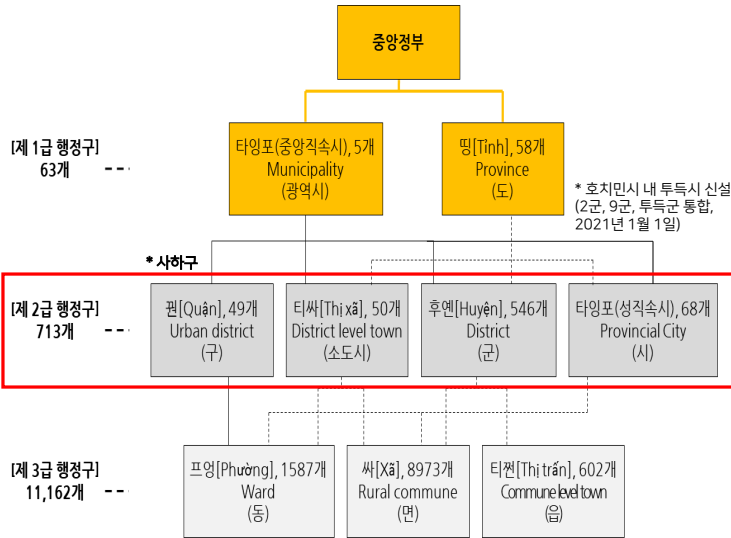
중앙정부

[제 1급 행정구]
63개

타잉포(중앙직속시), 5개
Municipality
(광역시)

띵[Tỉnh], 58개
Province
(도)

* 호치민시 내 투득시 신설
(2군, 9군, 투득군 통합,
2021년 1월 1일)

* 사하구

[제 2급 행정구]
713개

꿘[Quận], 49개
Urban district
(구)

티싸[Thị xã], 50개
District level town
(소도시)

후옌[Huyện], 546개
District
(군)

타잉포(성직속시), 68개
Provincial City
(시)

[제 3급 행정구]
11,162개

프엉[Phường], 1587개
Ward
(동)

싸[Xã], 8973개
Rural commune
(면)

티쩐[Thị trấn], 602개
Commune level town
(읍)